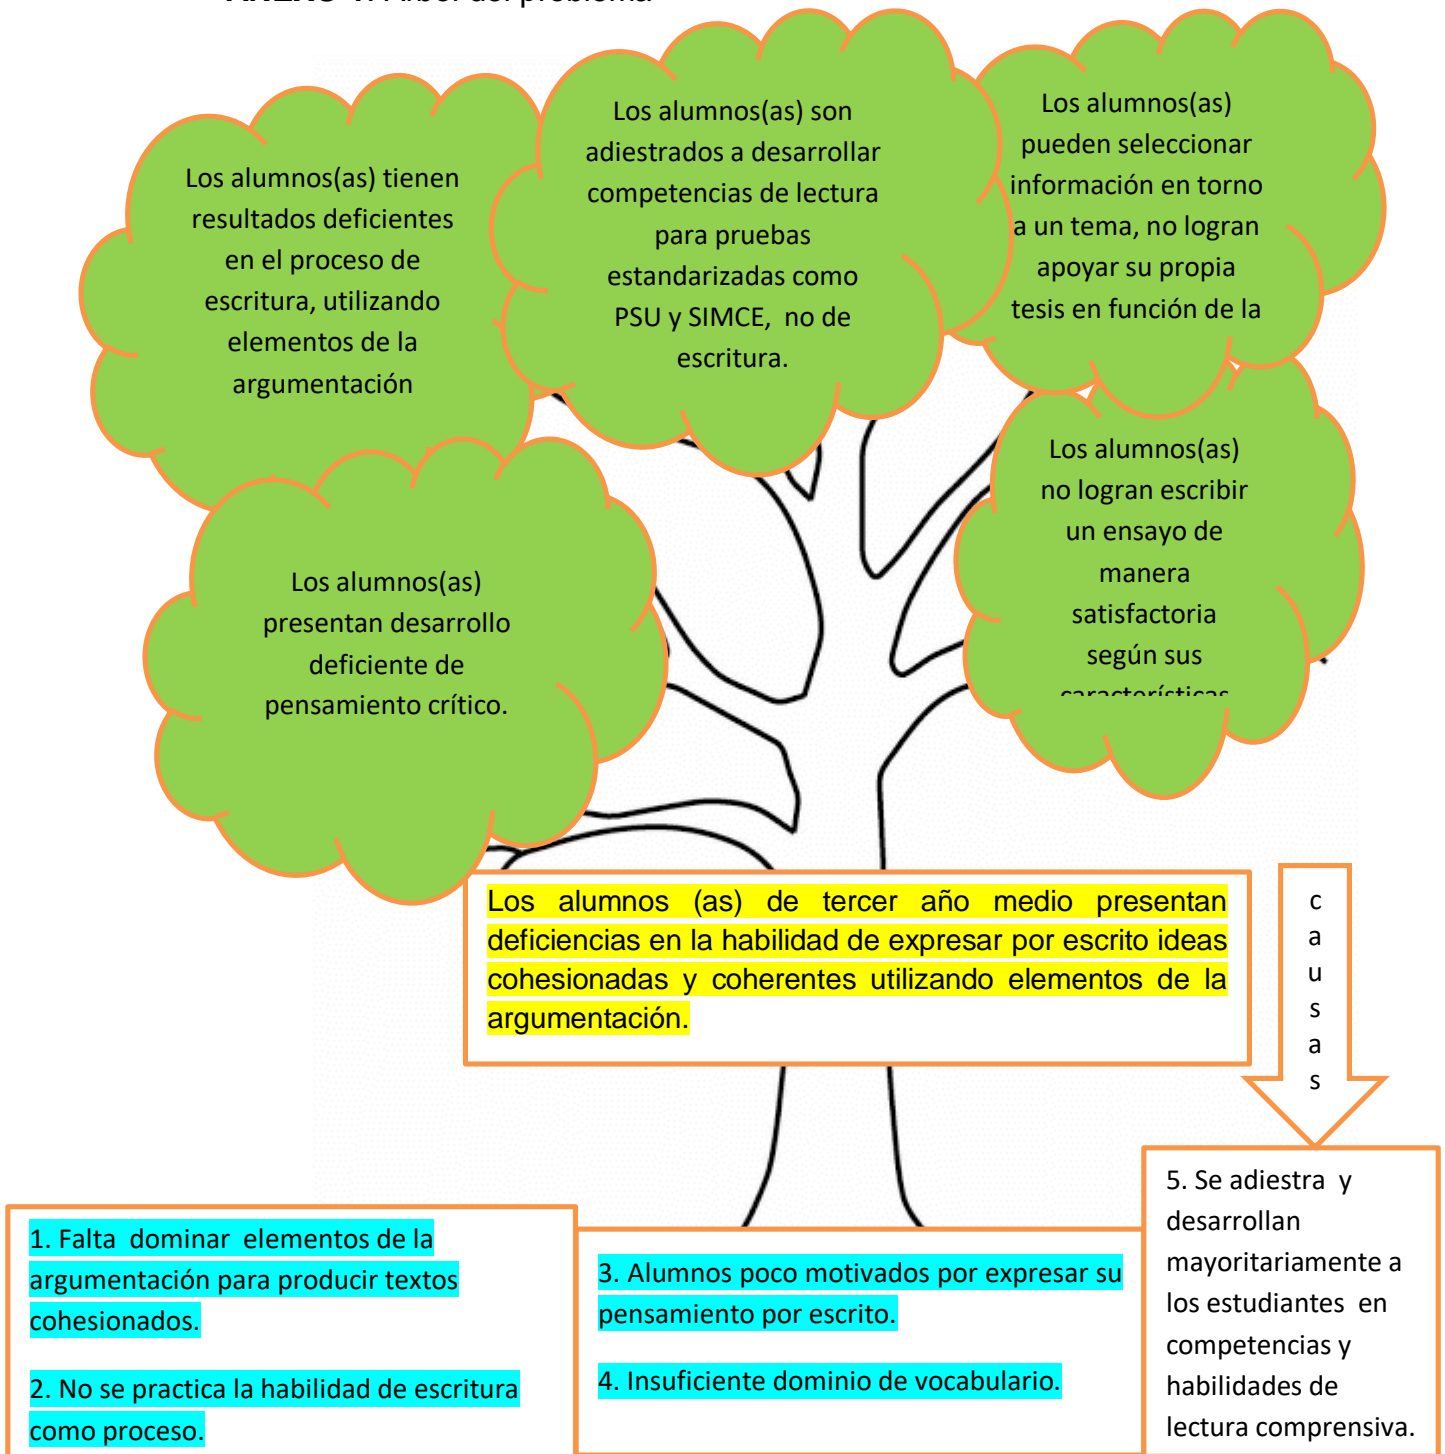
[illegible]

Los alumnos(as) tienen resultados deficientes en el proceso de escritura, utilizando elementos de la argumentación

Los alumnos(as) son adiestrados a desarrollar competencias de lectura para pruebas estandarizadas como PSU y SIMCE, no de escritura.

Los alumnos(as) pueden seleccionar información en torno a un tema, no logran apoyar su propia tesis en función de la

Los alumnos(as) presentan desarrollo deficiente de pensamiento crítico.

Los alumnos(as) no logran escribir un ensayo de manera satisfactoria según sus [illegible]

Los alumnos (as) de tercer año medio presentan deficiencias en la habilidad de expresar por escrito ideas cohesionadas y coherentes utilizando elementos de la argumentación.

c a u s a s

1. Falta dominar elementos de la argumentación para producir textos cohesionados.

2. No se practica la habilidad de escritura como proceso.

3. Alumnos poco motivados por expresar su pensamiento por escrito.

4. Insuficiente dominio de vocabulario.

5. Se adiestra y desarrollan mayoritariamente a los estudiantes en competencias y habilidades de lectura comprensiva.